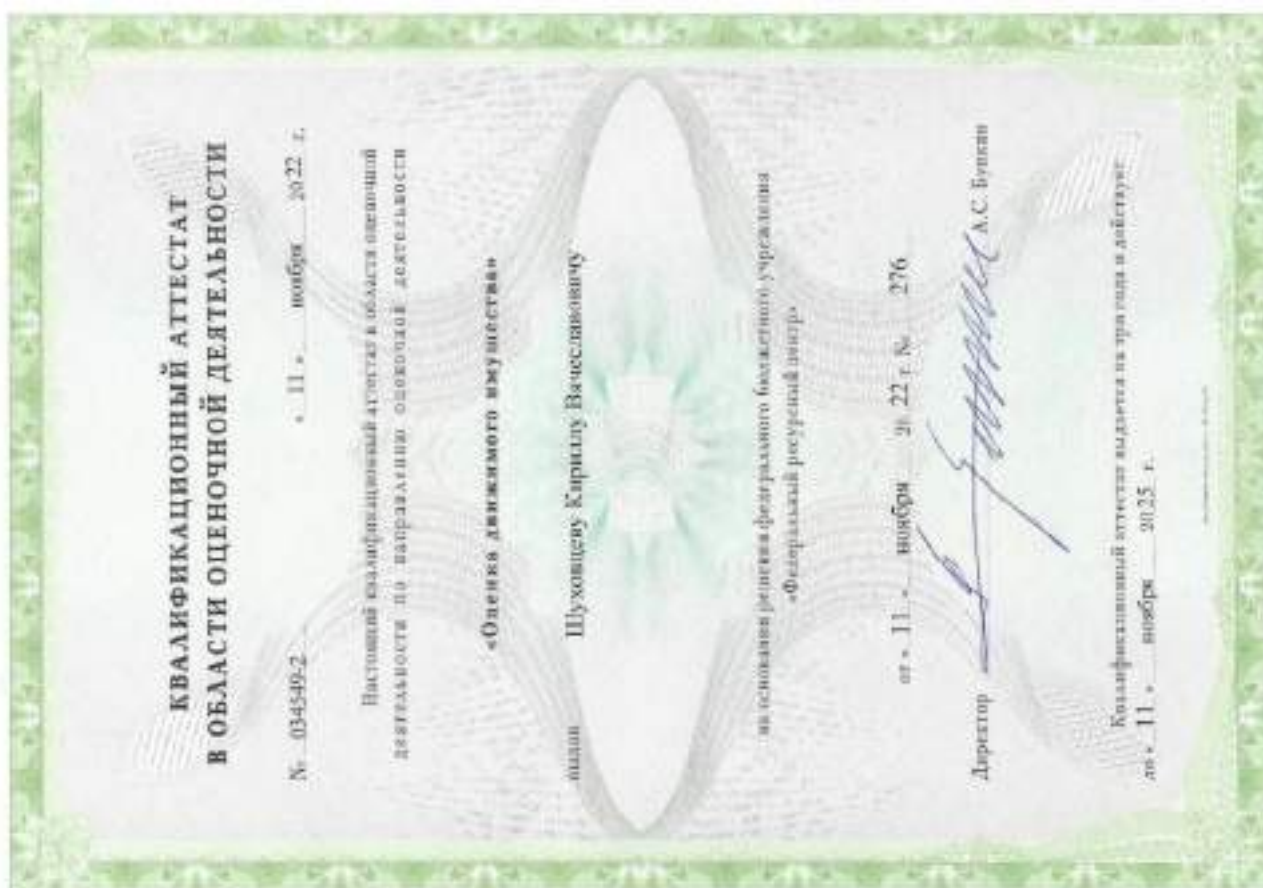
КВАЛИФИКАЦИОННЫЙ АТТЕСТАТ
В ОБЛАСТИ ОЦЕНОЧНОЙ ДЕЯТЕЛЬНОСТИ

№ 034549-2 « 11 » ноября 2022 г.

Настоящий квалификационный аттестат в области оценочной деятельности по направлению оценочной деятельности

«Оценка движимого имущества»

выдан Шуховцеву Кириллу Вячеславовичу

на основании решения федерального бюджетного учреждения «Федеральный ресурсный центр»

от « 11 » ноября 20 22 г. № 276

Директор А.С. Бункин

Квалификационный аттестат выдается на три года и действует до « 11 » ноября 2025 г.